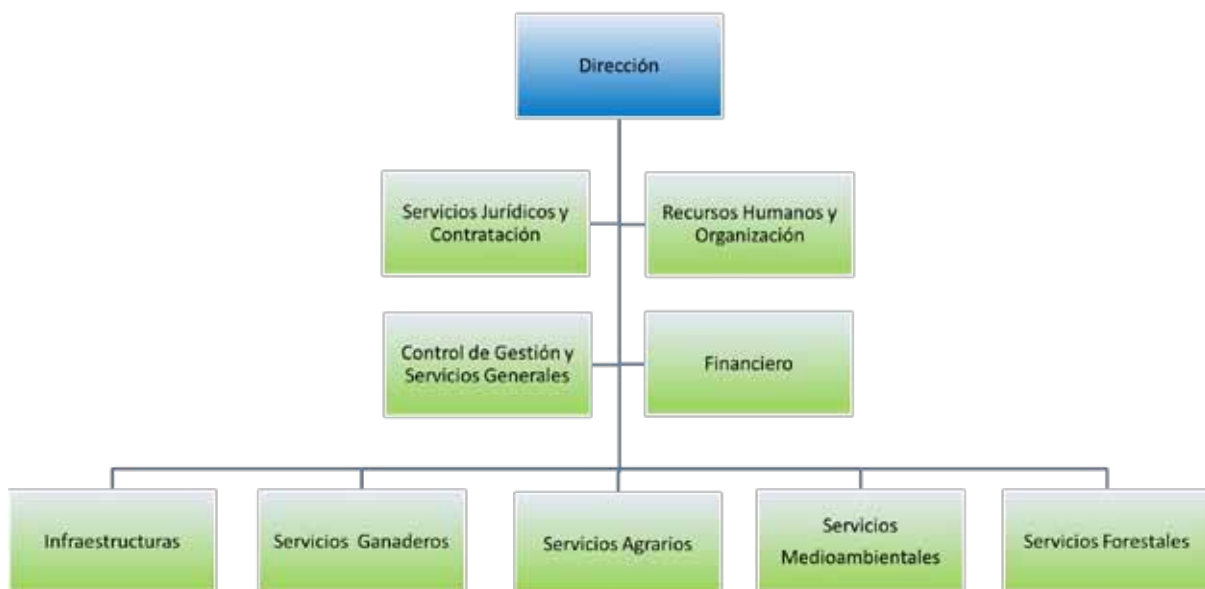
Dirección

Servicios Jurídicos y Contratación

Recursos Humanos y Organización

Control de Gestión y Servicios Generales

Financiero

Infraestructuras

Servicios Ganaderos

Servicios Agrarios

Servicios Medioambientales

Servicios Forestales